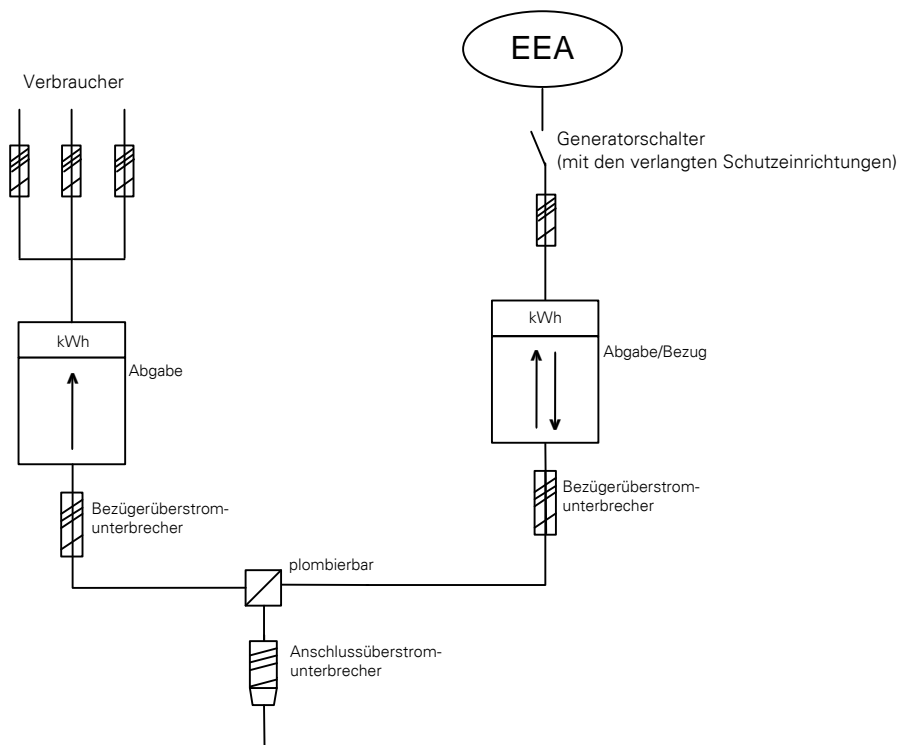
EEA

Verbraucher

Generatorschalter
(mit den verlangten Schutzeinrichtungen)

kWh

Abgabe

kWh

Abgabe/Bezug

Bezügerüberstromunterbrecher

Bezügerüberstromunterbrecher

plombierbar

Anschlussüberstromunterbrecher